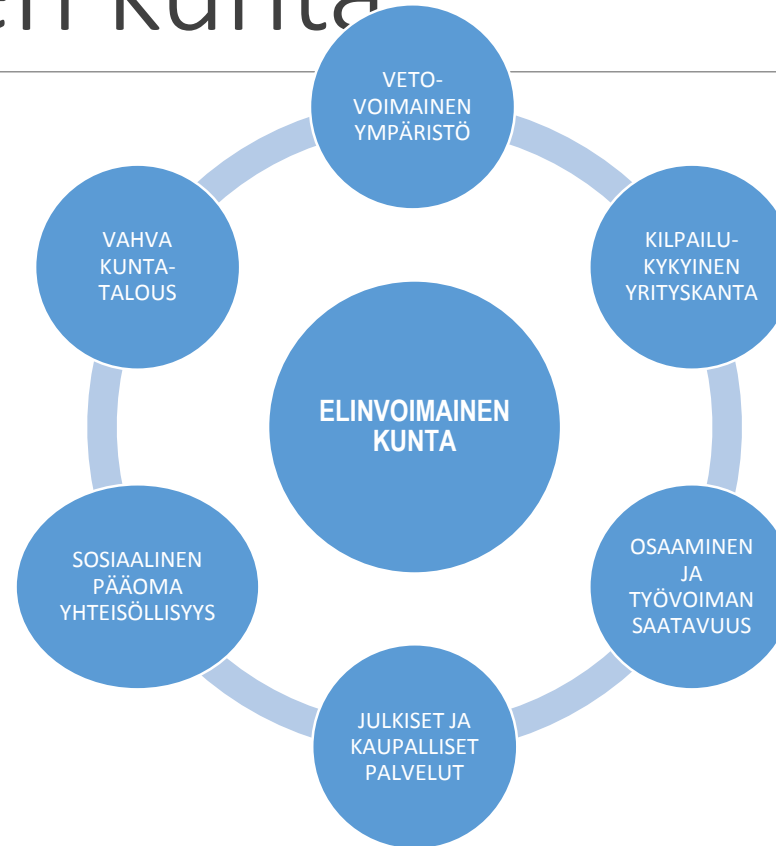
en Kunta

VETO-VOIMAINEN YMPÄRISTÖ

KILPAILU-KYKYINEN YRITYSKANTA

OSAAMINEN JA TYÖVOIMAN SAATAVUUS

JULKISET JA KAUPALLISET PALVELUT

SOSIAALINEN PÄÄOMA YHTEISÖLLISYYS

VAHVA KUNTA-TALOUS

ELINVOIMAINEN KUNTA